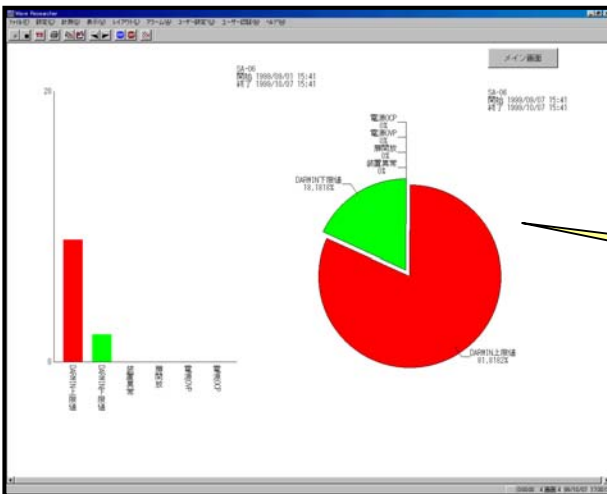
Wave Researcher

ファイル(F) 設定(S) 計測(M) 表示(V) レイアウト(L) アラーム(A) ユーザー設定(U) ユーザー切替(C) ヘルプ(H)

メイン画面

SA-06
開始 1999/06/01 15:41
終了 1999/10/07 15:41

SA-06
開始 1999/06/07 15:41
終了 1999/10/07 15:41

20

0

DARWIN上限値
DARWIN下限値
装置異常
扉開放
電源UVP
電源OVP

電源OVP
0%
電源UVP
0%
扉開放
0%
装置異常
0%

DARWIN下限値
18.1818%

DARWIN上限値
81.8182%